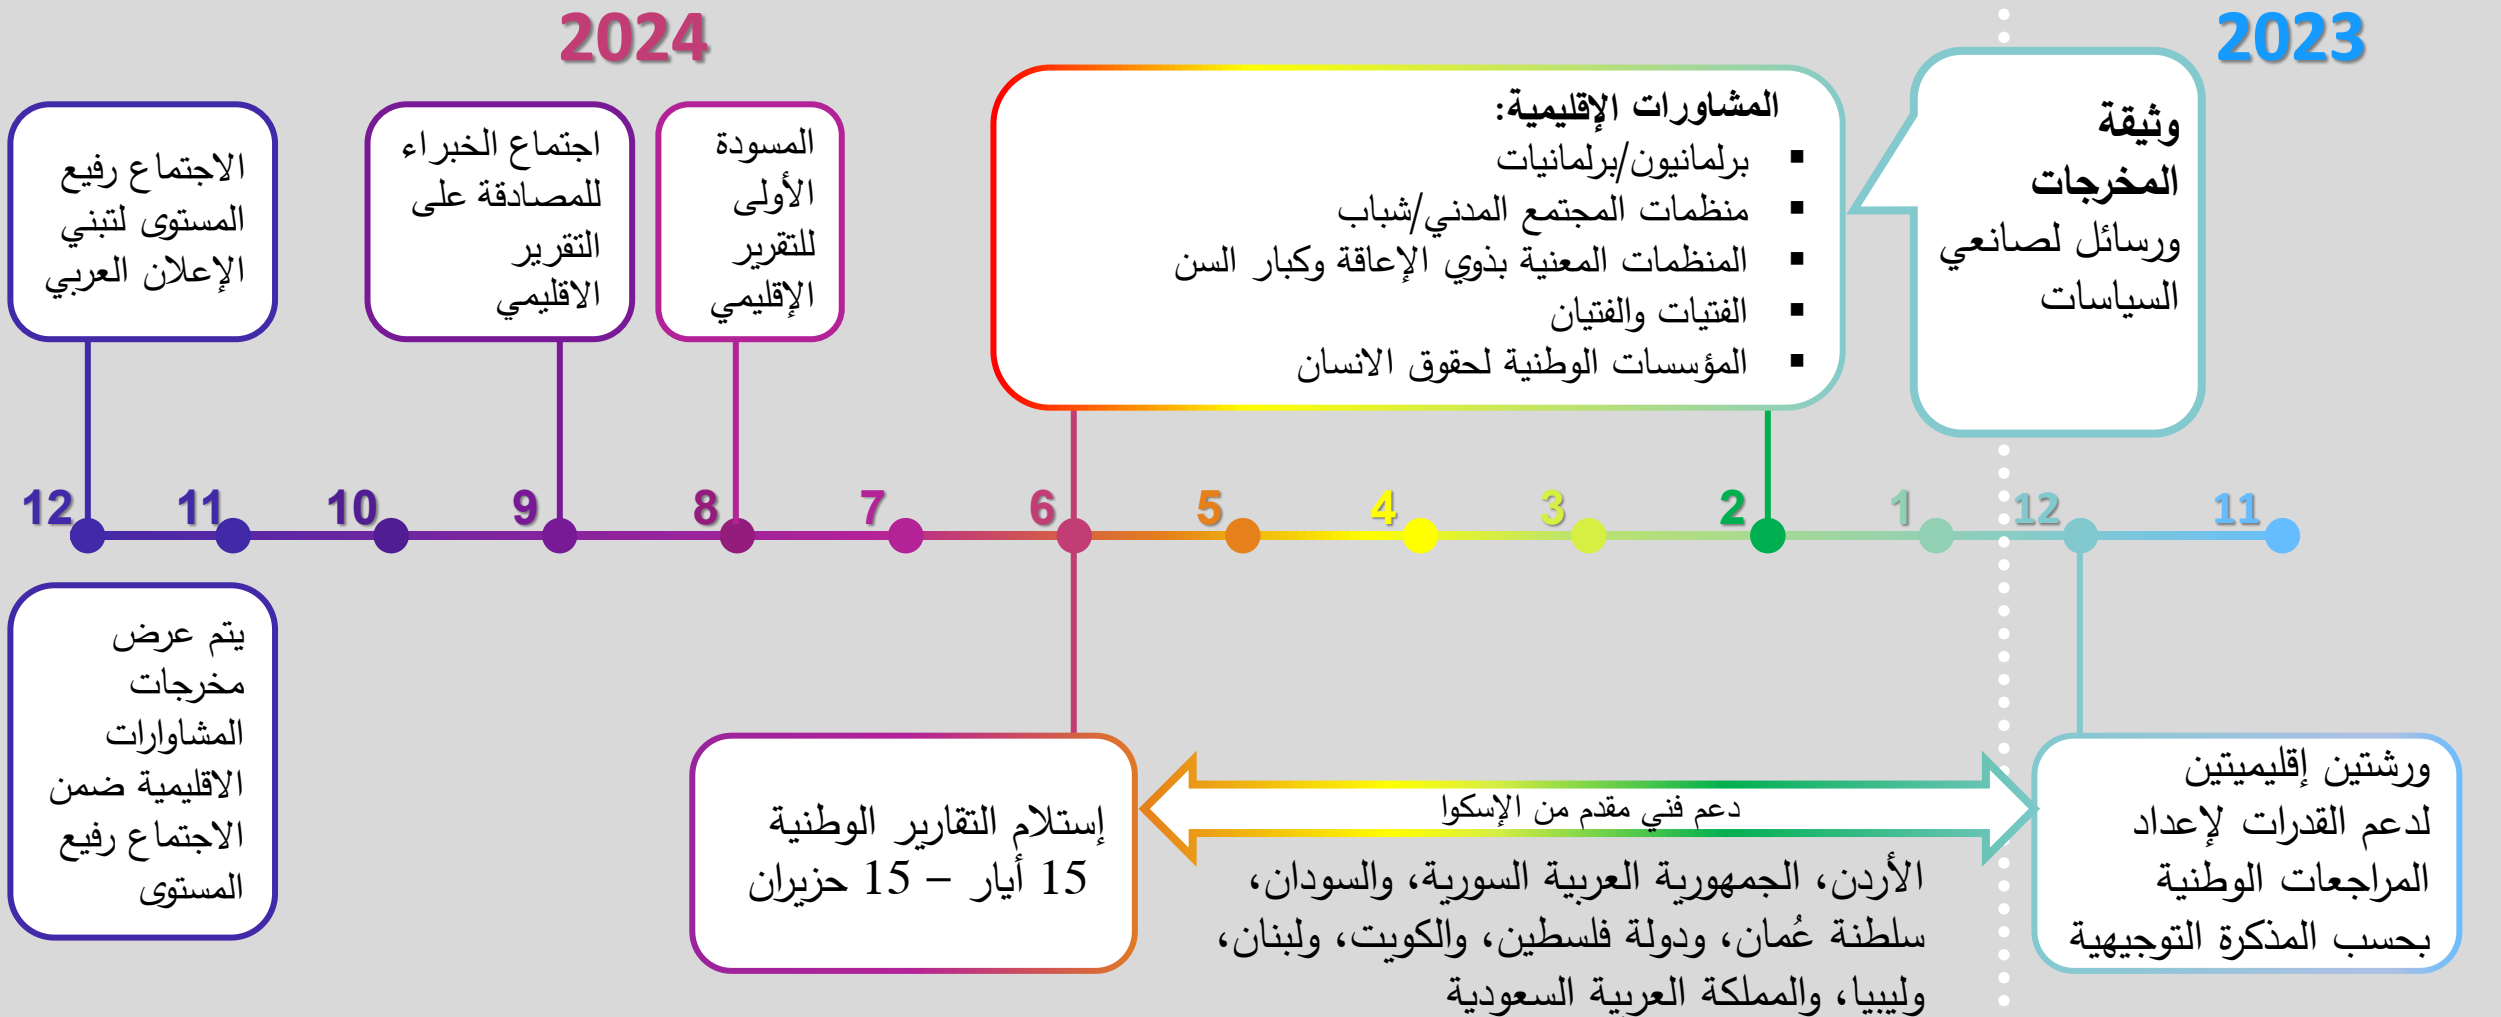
2023

2024

وثيقة المخرجات
ورسائل لصانعي السياسات

المشاورات الإقليمية:
▪ برلمانيون/برلمانيات
▪ منظمات المجتمع المدني/شباب
▪ المنظمات المعنية بذوي الإعاقة وكبار السن
▪ الفتيات والفتيان
▪ المؤسسات الوطنية لحقوق الانسان

المسودة الأولى للتقرير الإقليمي

اجتماع الخبراء للمصادقة على التقرير الاقليمي

الاجتماع رفيع المستوى لتبني الإعلان العربي

12 11 10 9 8 7 6 5 4 3 2 1 12 11

يتم عرض مخرجات المشاورات الاقليمية ضمن الاجتماع رفيع المستوى

إستلام التقارير الوطنية
15 أيار – 15 حزيران

دعم فني مقدم من الإسكوا

الأردن، الجمهورية العربية السورية، والسودان، سلطنة عُمان، ودولة فلسطين، والكويت، ولبنان، وليبيا، والمملكة العربية السعودية

ورشتين إقليميتين لدعم القدرات لإعداد المراجعات الوطنية بحسب المذكرة التوجيهية